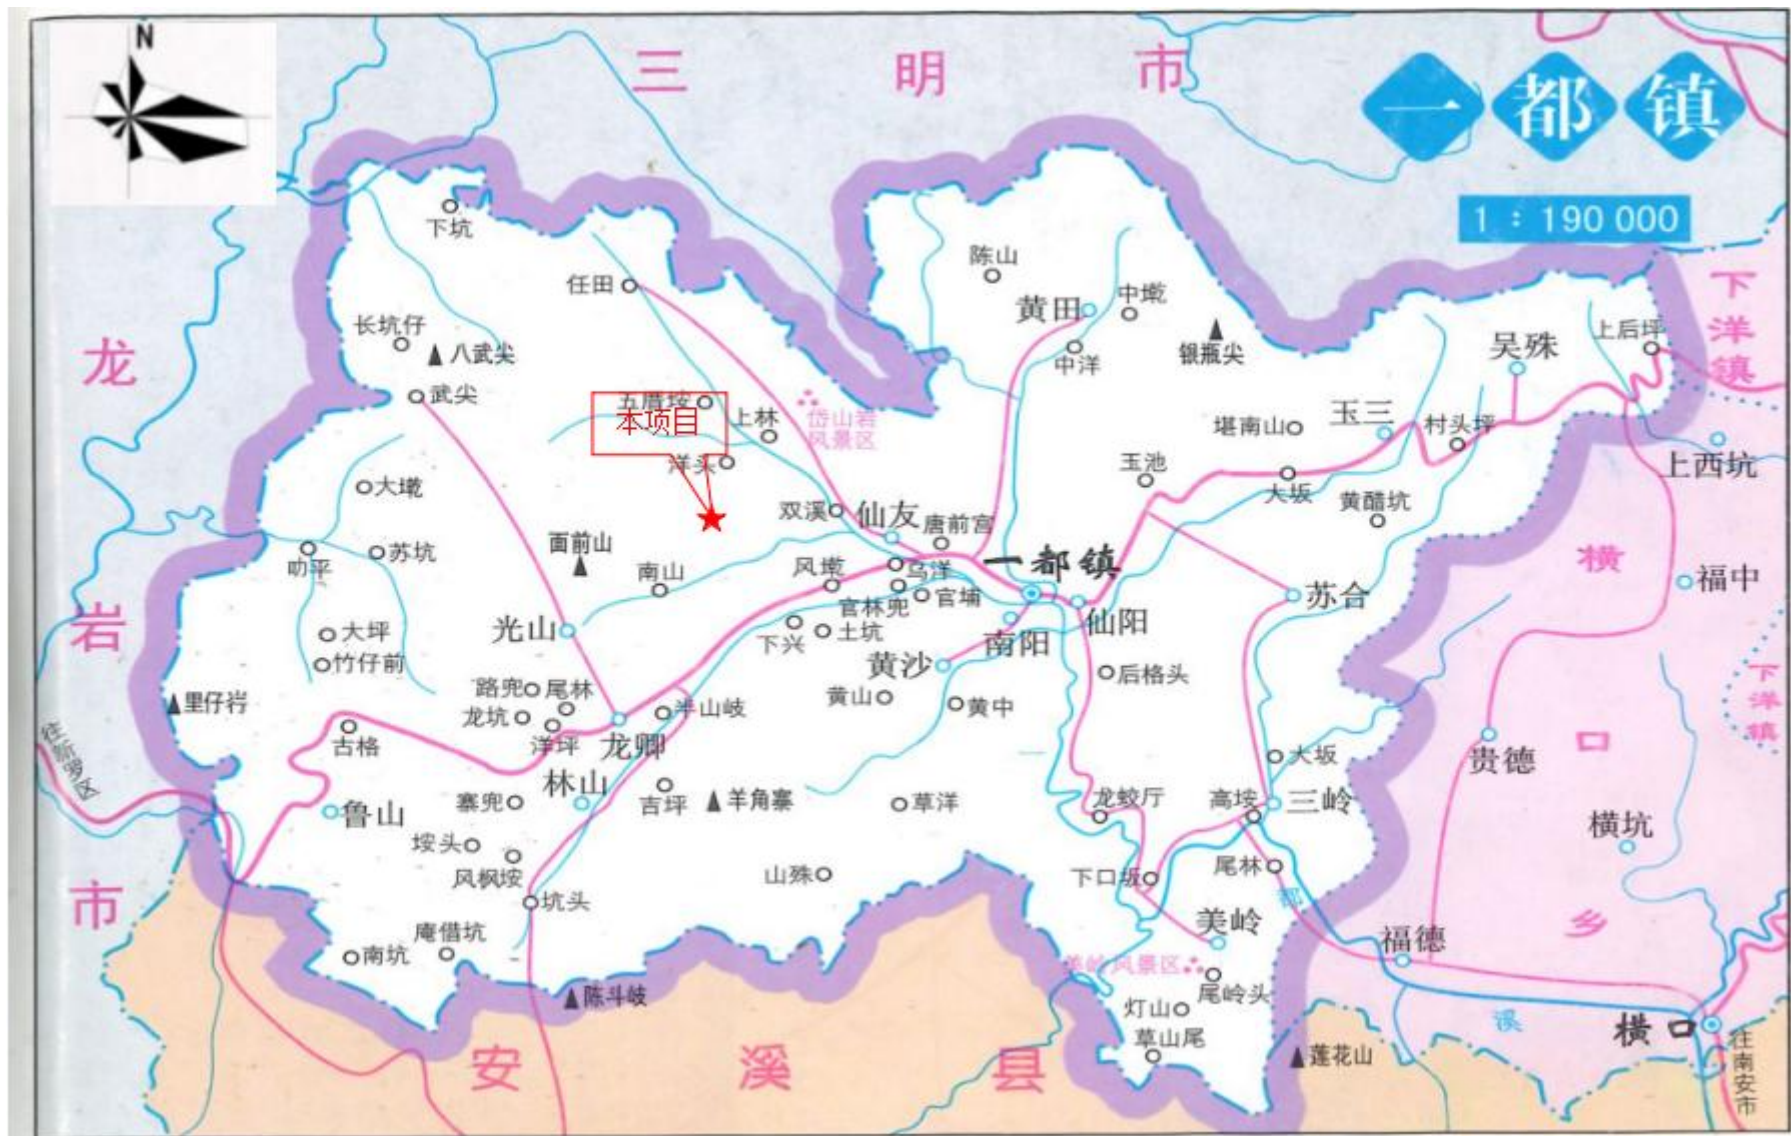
N

三 明 市

一都镇

1：190 000

龙岩市

安溪县

下洋镇

横口乡

下洋镇

下坑
任田
长坑仔
八武尖
武尖
五厝垵
本项目
上林
岱山岩风景区
洋头
大墘
双溪
仙友
唐前宫
面前山
叻坪
苏坑
南山
风墘
乌洋
官埔
宫林兜
一都镇
仙阳
南阳
下兴
土坑
光山
大坪
竹仔前
黄沙
后格头
路兜
尾林
黄山
黄中
里仔岩
龙坑
羊山岐
古格
洋坪
龙卿
林山
吉坪
羊角寨
草洋
寨兜
鲁山
垵头
风枫垵
山殊
坑头
庵借坑
南坑
陈斗岐
陈山
黄田
中墘
中洋
银瓶尖
吴殊
上后坪
玉三
堪南山
村头坪
玉池
大坂
黄醋坑
上西坑
苏合
福中
大坂
龙蛟厅
高垵
三岭
贵德
横坑
尾林
下口坂
美岭
都
福德
美岭风景区
尾岭头
灯山
草山尾
莲花山
溪
横口
往南安市
往新罗区